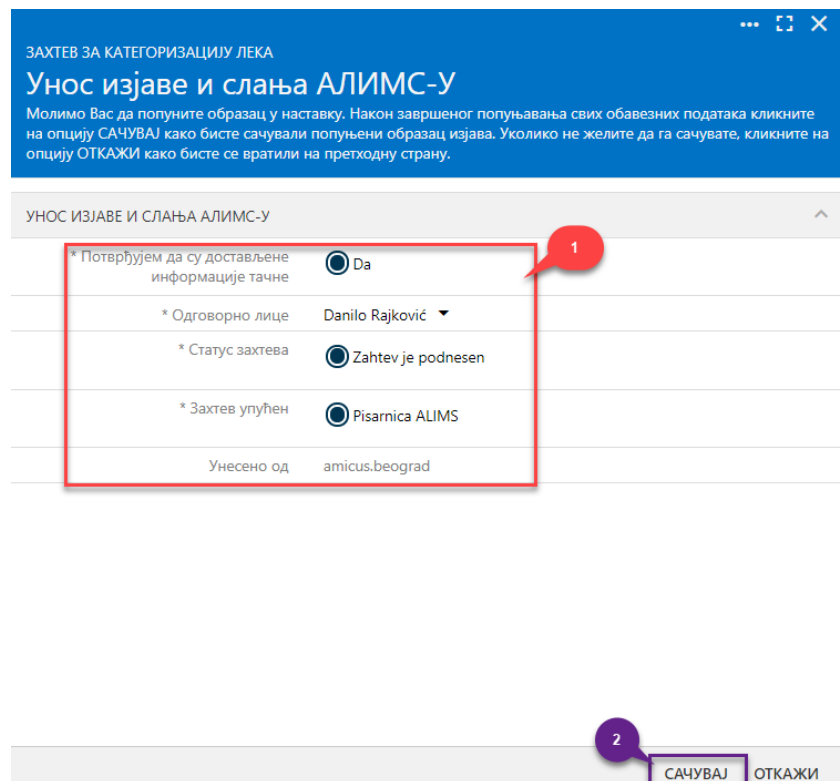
ЗАХТЕВ ЗА КАТЕГОРИЗАЦИЈУ ЛЕКА

Унос изјаве и слања АЛИМС-У

Молимо Вас да попуните образац у наставку. Након завршеног попуњавања свих обавезних података кликните на опцију САЧУВАЈ како бисте сачували попуњени образац изјава. Уколико не желите да га сачувате, кликните на опцију ОТКАЖИ како бисте се вратили на претходну страну.

УНОС ИЗЈАВЕ И СЛАЊА АЛИМС-У

1

* Потврђујем да су достављене информације тачне | Da

* Одговорно лице | Danilo Rajković

* Статус захтева | Zahtev je podnesen

* Захтев упућен | Pisarnica ALIMS

Унесено од | amicus.beograd

2

САЧУВАЈ ОТКАЖИ